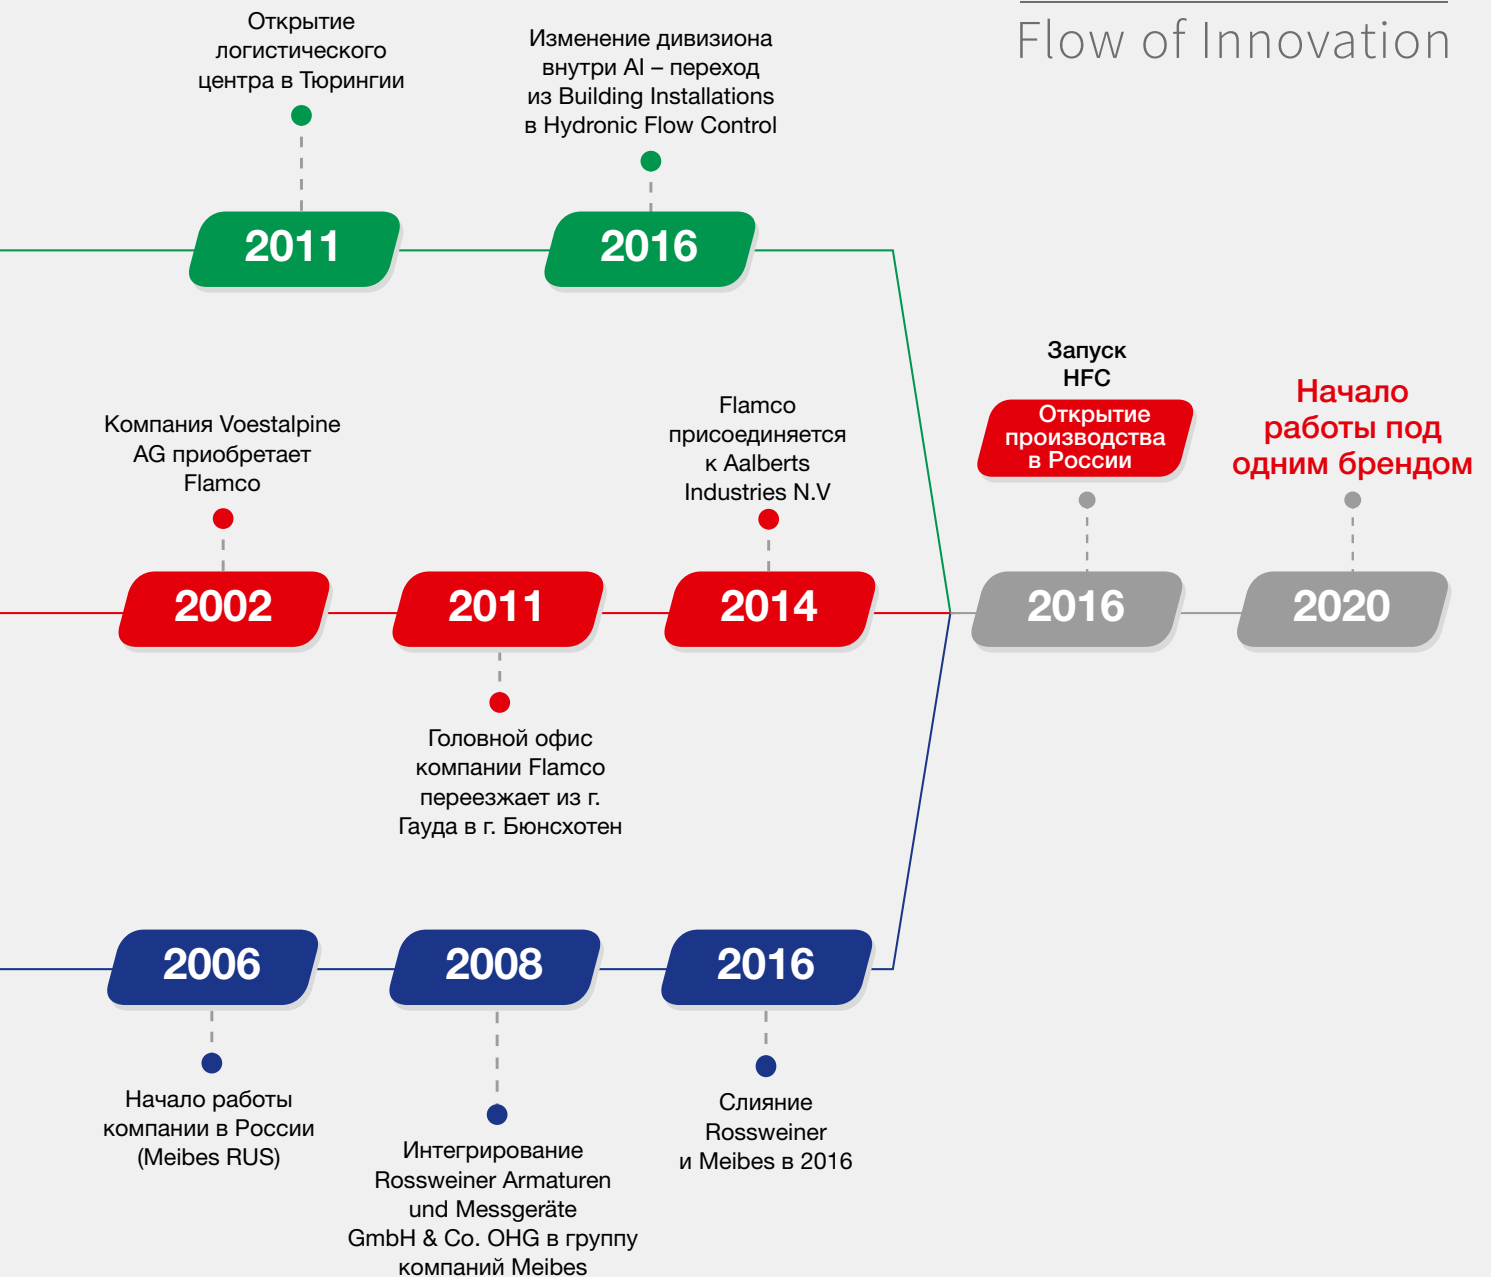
Flow of Innovation

Открытие логистического центра в Тюрингии

2011

Изменение дивизиона внутри AI – переход из Building Installations в Hydronic Flow Control

2016

Компания Voestalpine AG приобретает Flamco

2002

2011

Головной офис компании Flamco переезжает из г. Гауда в г. Бюнсхотен

Flamco присоединяется к Aalberts Industries N.V

2014

Запуск HFC

Открытие производства в России

2016

Начало работы под одним брендом

2020

2006

Начало работы компании в России (Meibes RUS)

2008

Интегрирование Rossweiner Armaturen und Messgeräte GmbH & Co. OHG в группу компаний Meibes

2016

Слияние Rossweiner и Meibes в 2016